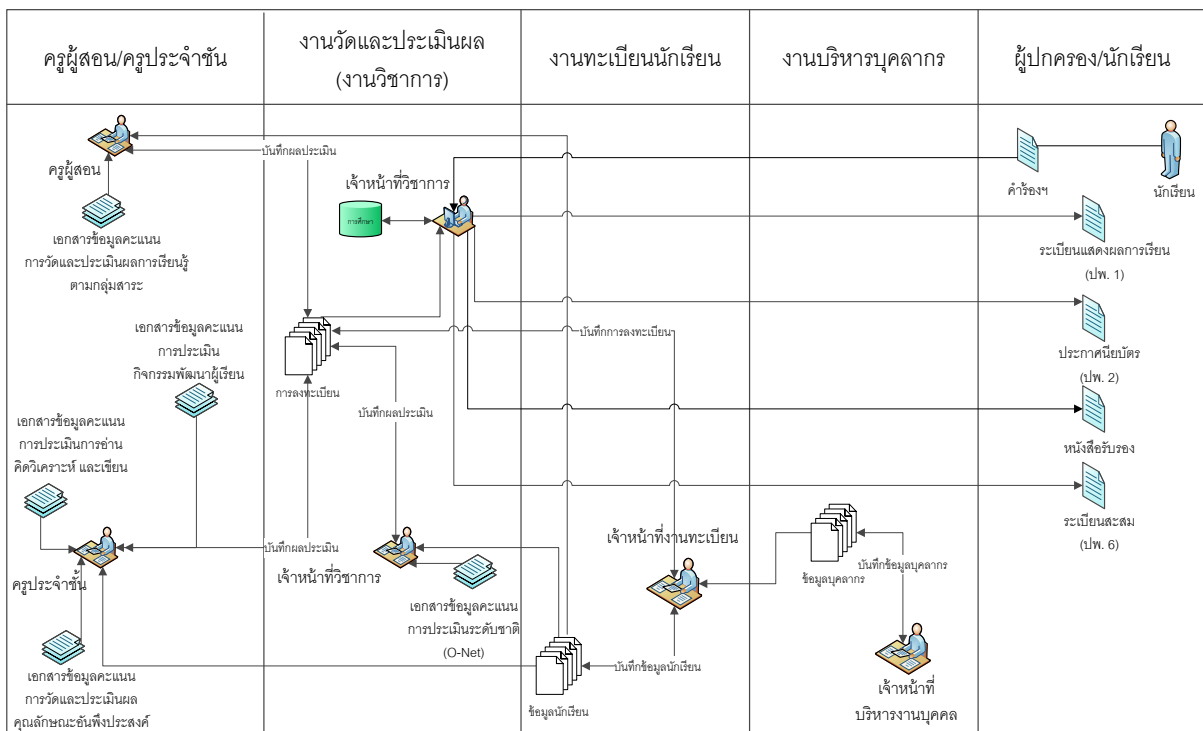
| ครูผู้สอน/ครูประจำชั้น | งานวัดและประเมินผล (งานวิชาการ) | งานทะเบียนนักเรียน | งานบริหารบุคลากร | ผู้ปกครอง/นักเรียน |
|---|---|---|---|---|

ครูผู้สอน

บันทึกผลประเมิน

เจ้าหน้าที่วิชาการ

การศึกษา

คำร้องฯ

นักเรียน

เอกสารข้อมูลคะแนน การวัดและประเมินผลการเรียนรู้ ตามกลุ่มสาระ

ระเบียนแสดงผลการเรียน (ปพ. 1)

เอกสารข้อมูลคะแนน การประเมิน กิจกรรมพัฒนาผู้เรียน

บันทึกการลงทะเบียน

การลงทะเบียน

ประกาศนียบัตร (ปพ. 2)

บันทึกผลประเมิน

เอกสารข้อมูลคะแนน การประเมินการอ่าน คิดวิเคราะห์ และเขียน

หนังสือรับรอง

ระเบียนสะสม (ปพ. 6)

เจ้าหน้าที่งานทะเบียน

บันทึกข้อมูลบุคลากร

ข้อมูลบุคลากร

บันทึกผลประเมิน

ครูประจำชั้น

เจ้าหน้าที่วิชาการ

เอกสารข้อมูลคะแนน การประเมินระดับชาติ (O-Net)

เอกสารข้อมูลคะแนน การวัดและประเมินผล คุณลักษณะอันพึงประสงค์

บันทึกข้อมูลนักเรียน

ข้อมูลนักเรียน

เจ้าหน้าที่ บริหารงานบุคคล